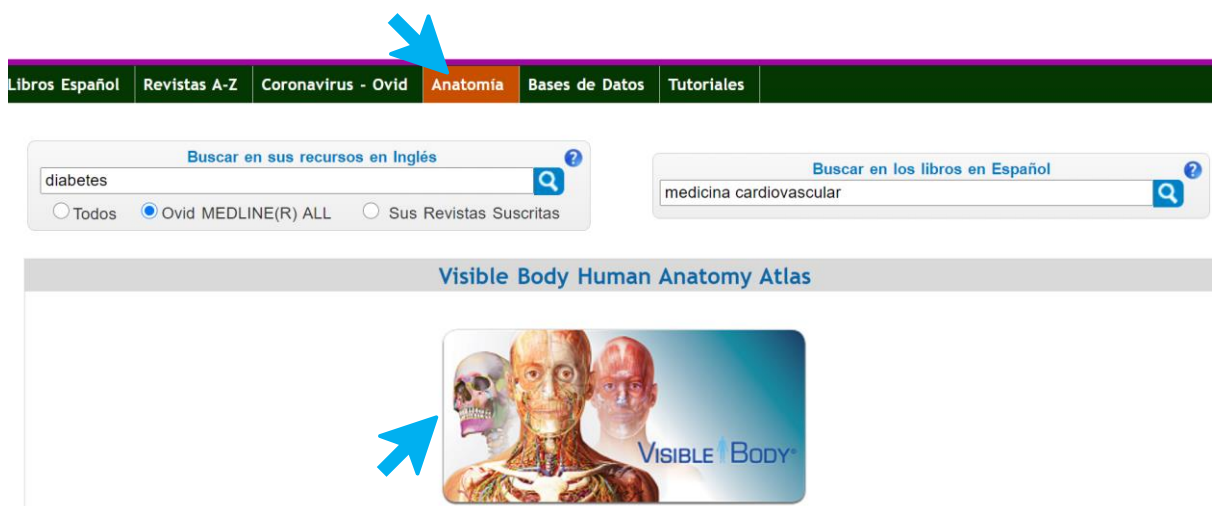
Libros Español | Revistas A-Z | Coronavirus - Ovid | Anatomía | Bases de Datos | Tutoriales

Buscar en sus recursos en Inglés
diabetes
Todos   Ovid MEDLINE(R) ALL   Sus Revistas Suscritas

Buscar en los libros en Español
medicina cardiovascular

Visible Body Human Anatomy Atlas

VISIBLE BODY®